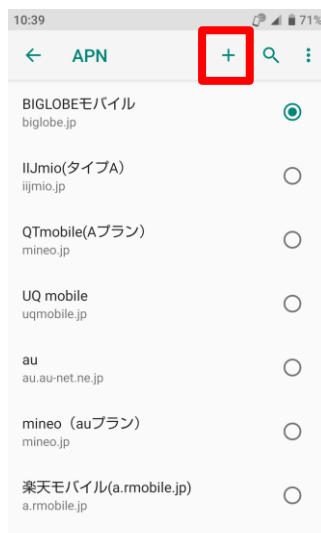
10:39 71%

← APN + 

BIGLOBEモバイル
biglobe.jp

IIJmio(タイプA)
iijmio.jp

QTmobile(Aプラン)
mineo.jp

UQ mobile
uqmobile.jp

au
au.au-net.ne.jp

mineo（auプラン）
mineo.jp

楽天モバイル(a.rmobile.jp)
a.rmobile.jp